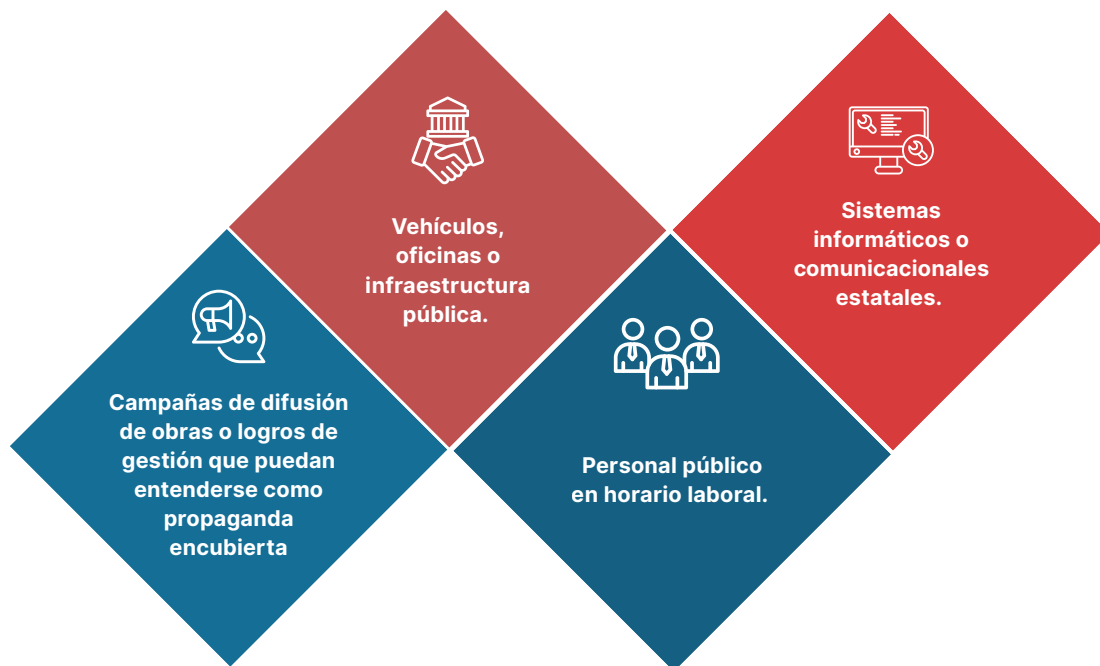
Vehículos, oficinas o infraestructura pública.

Sistemas informáticos o comunicacionales estatales.

Campañas de difusión de obras o logros de gestión que puedan entenderse como propaganda encubierta

Personal público en horario laboral.